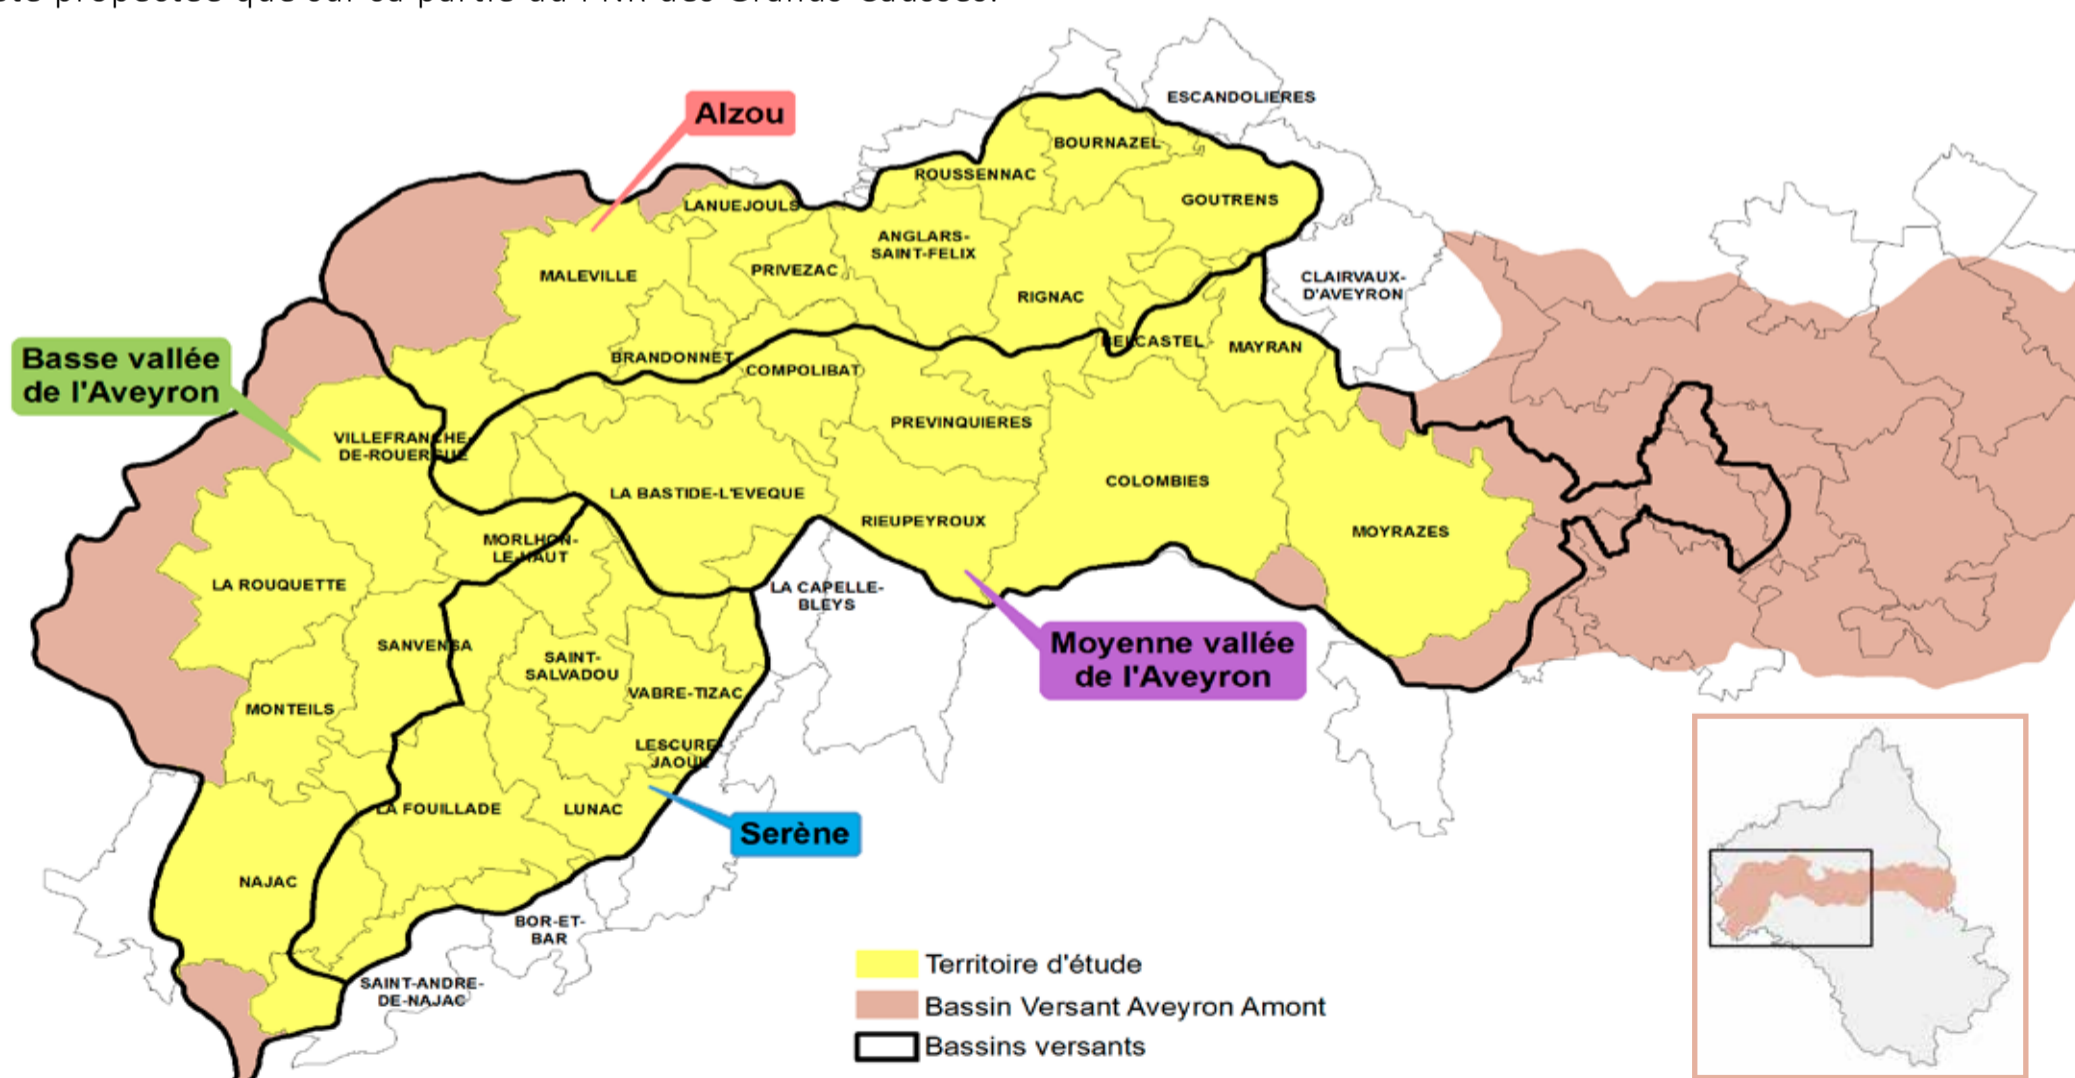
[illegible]

Alzou

ESCANDOLIERES
BOURNAZEL
ROUSSENNAC
GOUTRENS
LANUEJOULS
ANGLARS-SAINT-FELIX
MALEVILLE
PRIVEZAC
RIGNAC
CLAIRVAUX-D'AVEYRON
BELCASTEL
MAYRAN
BRANDONNET
COMPOLIBAT

Basse vallée de l'Aveyron

VILLEFRANCHE-DE-ROUERGUE
PREVINQUIERES
COLOMBIES
LA BASTIDE-L'EVEQUE
RIEUPEYROUX
MOYRAZES
MORLHON-LE-HAUT
LA ROUQUETTE
LA CAPELLE-BLEYS
SANVENSA
SAINT-SALVADOU
VABRE-TIZAC

Moyenne vallée de l'Aveyron

MONTEILS
LESCURE-JAOUL
LA FOUILLADE
LUNAC

Serène

NAJAC
BOR-ET-BAR
SAINT-ANDRE-DE-NAJAC

Territoire d'étude
Bassin Versant Aveyron Amont
Bassins versants